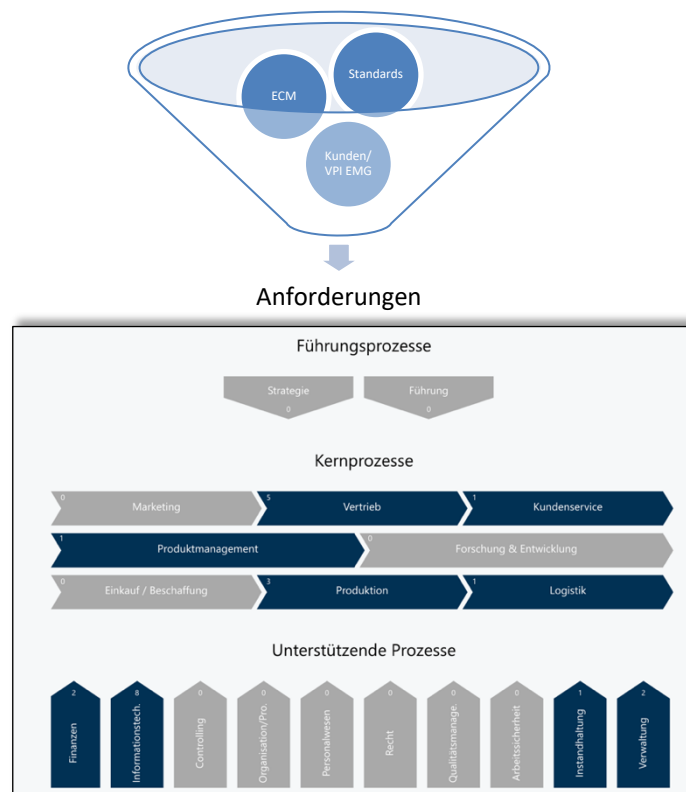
ECM

Standards

Kunden/
VPI EMG

Anforderungen

Führungsprozesse

Strategie
0

Führung
0

Kernprozesse

0 Marketing

5 Vertrieb

1 Kundenservice

1 Produktmanagement

0 Forschung & Entwicklung

0 Einkauf / Beschaffung

3 Produktion

1 Logistik

Unterstützende Prozesse

2 Finanzen

8 Informationstech.

0 Controlling

0 Organisation/Pro.

0 Personalwesen

0 Recht

0 Qualitätsmanage.

0 Arbeitssicherheit

1 Instandhaltung

2 Verwaltung